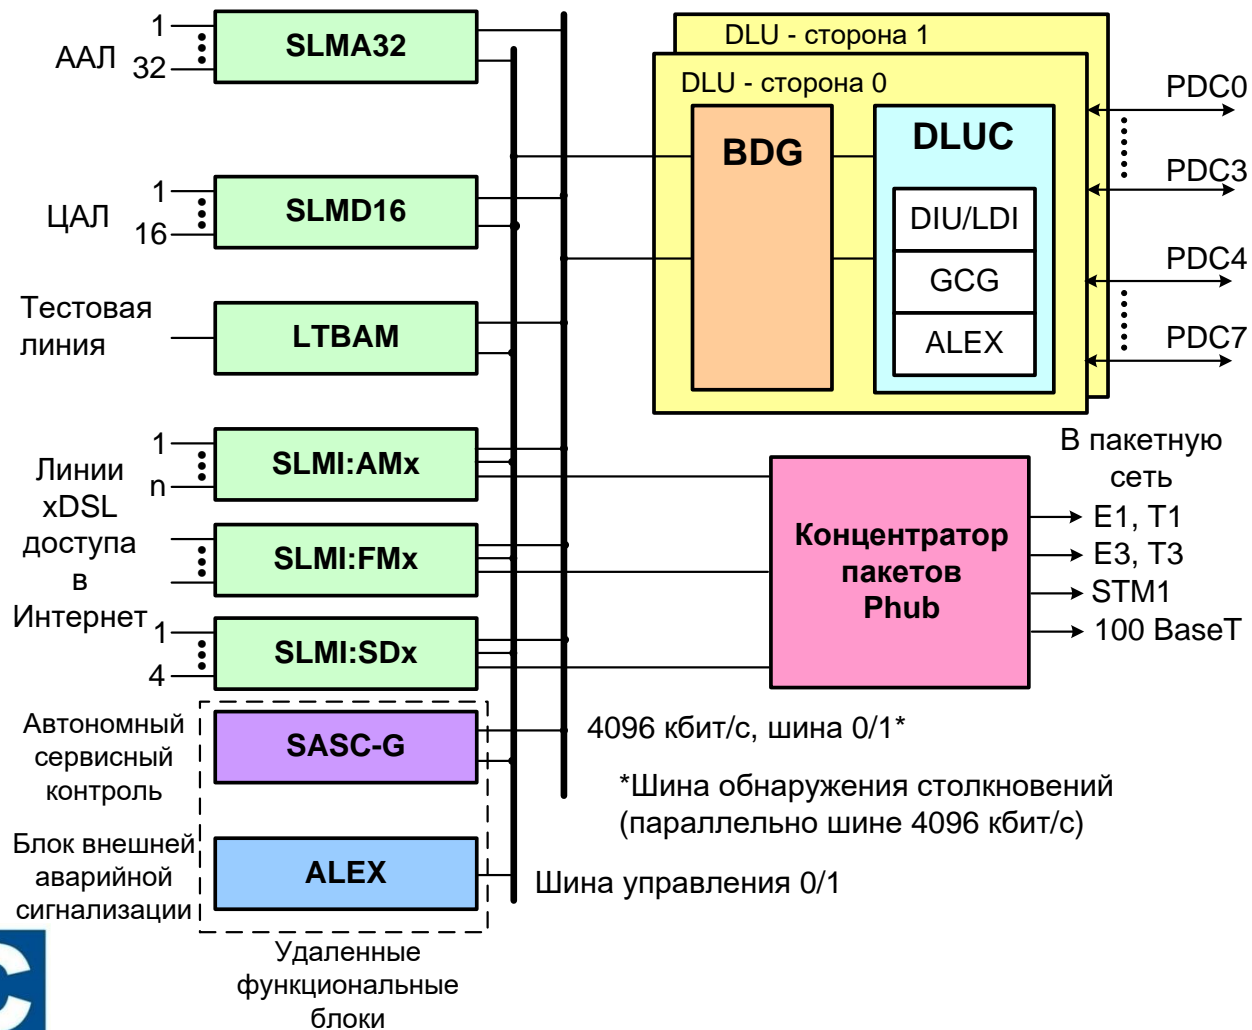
1
ААЛ
32
SLMA32

1
ЦАЛ
16
SLMD16

Тестовая линия
LTBAM

1
Линии xDSL доступа в Интернет
n
SLMI:AMx

SLMI:FMx

1
4
SLMI:SDx

Автономный сервисный контроль
SASC-G

Блок внешней аварийной сигнализации
ALEX

Удаленные функциональные блоки

DLU - сторона 1
DLU - сторона 0
BDG
DLUC
DIU/LDI
GCG
ALEX

PDC0
PDC3
PDC4
PDC7

В пакетную сеть
Концентратор пакетов Phub
E1, T1
E3, T3
STM1
100 BaseT

4096 кбит/с, шина 0/1*

*Шина обнаружения столкновений (параллельно шине 4096 кбит/с)

Шина управления 0/1